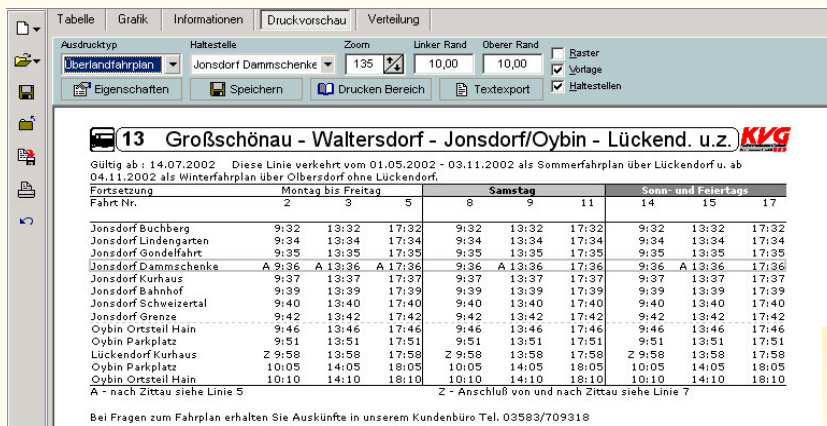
Tabelle | Grafik | Informationen | Druckvorschau | Verteilung

Ausdrucktyp: Überlandfahrplan
Haltestelle: Jonsdorf Dammschenke
Zoom: 135
Linker Rand: 10,00
Oberer Rand: 10,00
Raster
Vorlage
Haltestellen

Eigenschaften | Speichern | Drucken Bereich | Textexport

13 Großschönau - Waltersdorf - Jonsdorf/Oybin - Lückend. u.z. KVG

Gültig ab : 14.07.2002 Diese Linie verkehrt vom 01.05.2002 - 03.11.2002 als Sommerfahrplan über Lückendorf u. ab 04.11.2002 als Winterfahrplan über Olbersdorf ohne Lückendorf.

| Fortsetzung | Montag bis Freitag | | | Samstag | | | Sonn- und Feiertags | | |
|---|---|---|---|---|---|---|---|---|---|
| Fahrt Nr. | 2 | 3 | 5 | 8 | 9 | 11 | 14 | 15 | 17 |
| Jonsdorf Buchberg | 9:32 | 13:32 | 17:32 | 9:32 | 13:32 | 17:32 | 9:32 | 13:32 | 17:32 |
| Jonsdorf Lindengarten | 9:34 | 13:34 | 17:34 | 9:34 | 13:34 | 17:34 | 9:34 | 13:34 | 17:34 |
| Jonsdorf Gondelfahrt | 9:35 | 13:35 | 17:35 | 9:35 | 13:35 | 17:35 | 9:35 | 13:35 | 17:35 |
| Jonsdorf Dammschenke | A 9:36 | A 13:36 | A 17:36 | 9:36 | A 13:36 | 17:36 | 9:36 | A 13:36 | 17:36 |
| Jonsdorf Kurhaus | 9:37 | 13:37 | 17:37 | 9:37 | 13:37 | 17:37 | 9:37 | 13:37 | 17:37 |
| Jonsdorf Bahnhof | 9:39 | 13:39 | 17:39 | 9:39 | 13:39 | 17:39 | 9:39 | 13:39 | 17:39 |
| Jonsdorf Schweizertal | 9:40 | 13:40 | 17:40 | 9:40 | 13:40 | 17:40 | 9:40 | 13:40 | 17:40 |
| Jonsdorf Grenze | 9:42 | 13:42 | 17:42 | 9:42 | 13:42 | 17:42 | 9:42 | 13:42 | 17:42 |
| Oybin Ortsteil Hain | 9:46 | 13:46 | 17:46 | 9:46 | 13:46 | 17:46 | 9:46 | 13:46 | 17:46 |
| Oybin Parkplatz | 9:51 | 13:51 | 17:51 | 9:51 | 13:51 | 17:51 | 9:51 | 13:51 | 17:51 |
| Lückendorf Kurhaus | Z 9:58 | 13:58 | 17:58 | Z 9:58 | 13:58 | 17:58 | Z 9:58 | 13:58 | 17:58 |
| Oybin Parkplatz | 10:05 | 14:05 | 18:05 | 10:05 | 14:05 | 18:05 | 10:05 | 14:05 | 18:05 |
| Oybin Ortsteil Hain | 10:10 | 14:10 | 18:10 | 10:10 | 14:10 | 18:10 | 10:10 | 14:10 | 18:10 |

A - nach Zittau siehe Linie 5
Z - Anschluß von und nach Zittau siehe Linie 7

Bei Fragen zum Fahrplan erhalten Sie Auskünfte in unserem Kundenbüro Tel. 03583/709318